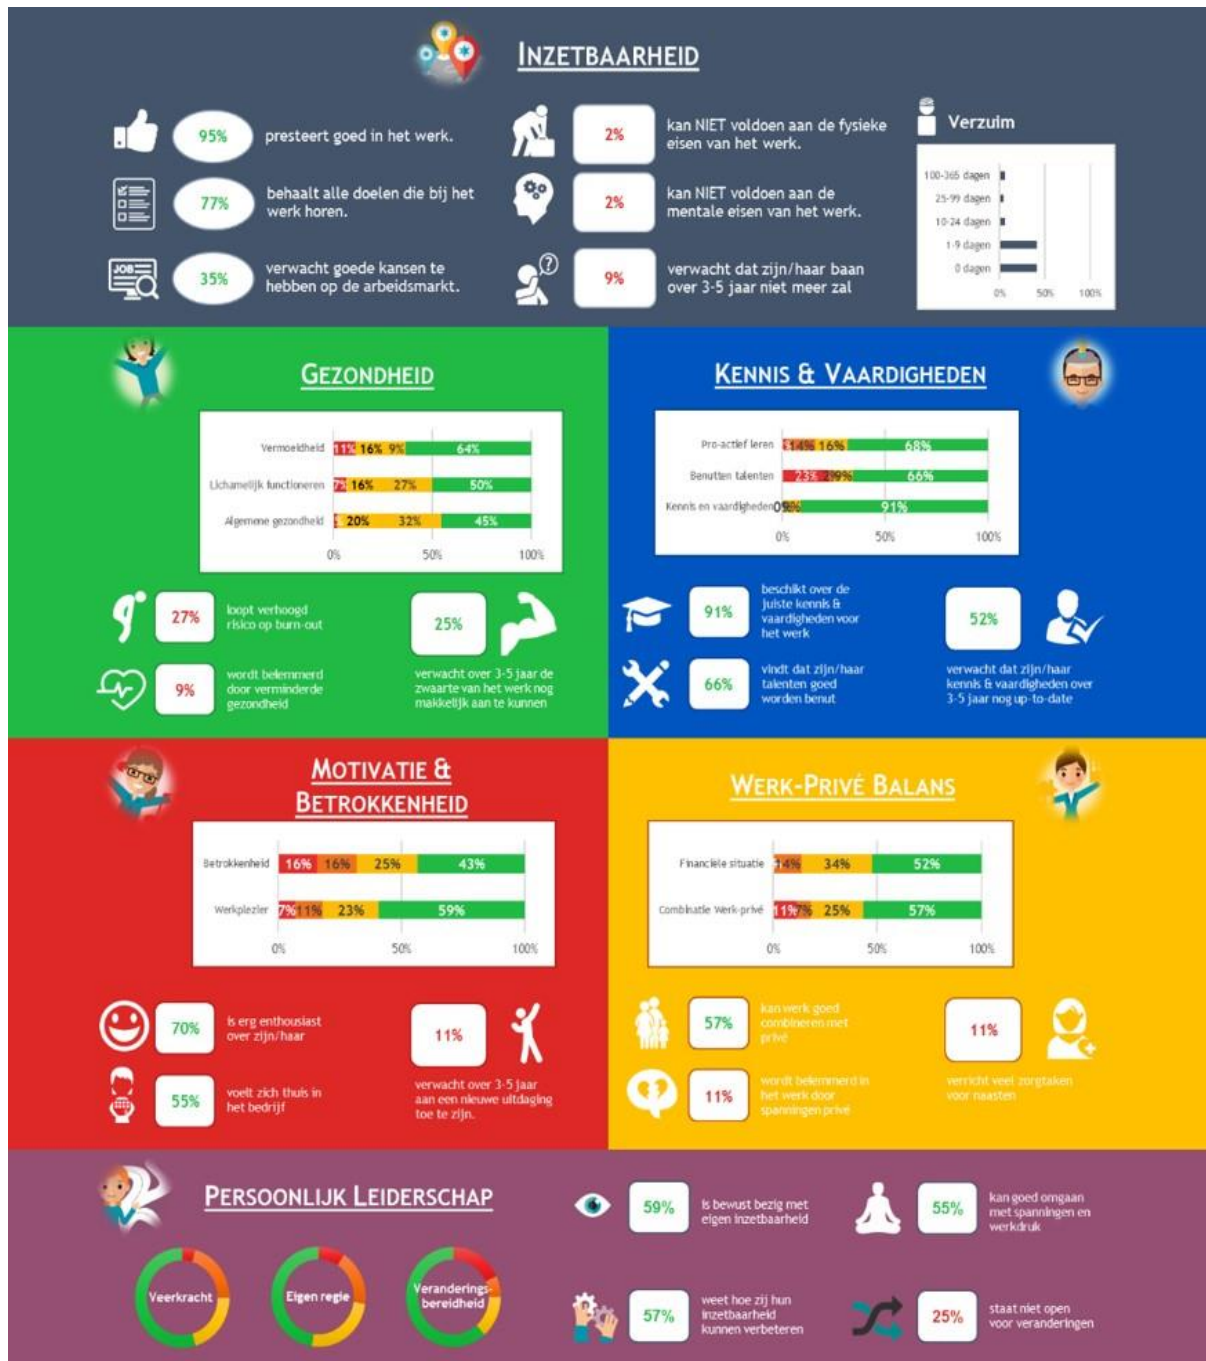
INZETBAARHEID

95% presteert goed in het werk.

77% behaalt alle doelen die bij het werk horen.

35% verwacht goede kansen te hebben op de arbeidsmarkt.

2% kan NIET voldoen aan de fysieke eisen van het werk.

2% kan NIET voldoen aan de mentale eisen van het werk.

9% verwacht dat zijn/haar baan over 3-5 jaar niet meer zal

Verzuim

100-365 dagen
25-99 dagen
10-24 dagen
1-9 dagen
0 dagen
0% 50% 100%

GEZONDHEID

| | | | | |
|---|---|---|---|---|
| Vermoeidheid | 11% | 16% | 9% | 64% |
| Lichamelijk functioneren | 7% | 16% | 27% | 50% |
| Algemene gezondheid | | 20% | 32% | 45% |

0% 50% 100%

27% loopt verhoogd risico op burn-out

9% wordt belemmerd door verminderde gezondheid

25% verwacht over 3-5 jaar de zwaarte van het werk nog makkelijk aan te kunnen

KENNIS & VAARDIGHEDEN

| | | | |
|---|---|---|---|
| Pro-actief leren | 14% | 16% | 68% |
| Benutten talenten | 23% | 9% | 66% |
| Kennis en vaardigheden | 0% | 8% | 91% |

0% 50% 100%

91% beschikt over de juiste kennis & vaardigheden voor het werk

66% vindt dat zijn/haar talenten goed worden benut

52% verwacht dat zijn/haar kennis & vaardigheden over 3-5 jaar nog up-to-date

MOTIVATIE & BETROKKENHEID

| | | | | |
|---|---|---|---|---|
| Betrokkenheid | 16% | 16% | 25% | 43% |
| Werkplezier | 7% | 11% | 23% | 59% |

0% 50% 100%

70% is erg enthousiast over zijn/haar

55% voelt zich thuis in het bedrijf

11% verwacht over 3-5 jaar aan een nieuwe uitdaging toe te zijn.

WERK-PRIVÉ BALANS

| | | | | |
|---|---|---|---|---|
| Financiële situatie | | 14% | 34% | 52% |
| Combinatie Werk-privé | 11% | 7% | 25% | 57% |

0% 50% 100%

57% kan werk goed combineren met privé

11% wordt belemmerd in het werk door spanningen privé

11% verricht veel zorgtaken voor naasten

PERSOONLIJK LEIDERSCHAP

Veerkracht
Eigen regie
Veranderings-bereidheid

59% is bewust bezig met eigen inzetbaarheid

57% weet hoe zij hun inzetbaarheid kunnen verbeteren

55% kan goed omgaan met spanningen en werkdruk

25% staat niet open voor veranderingen